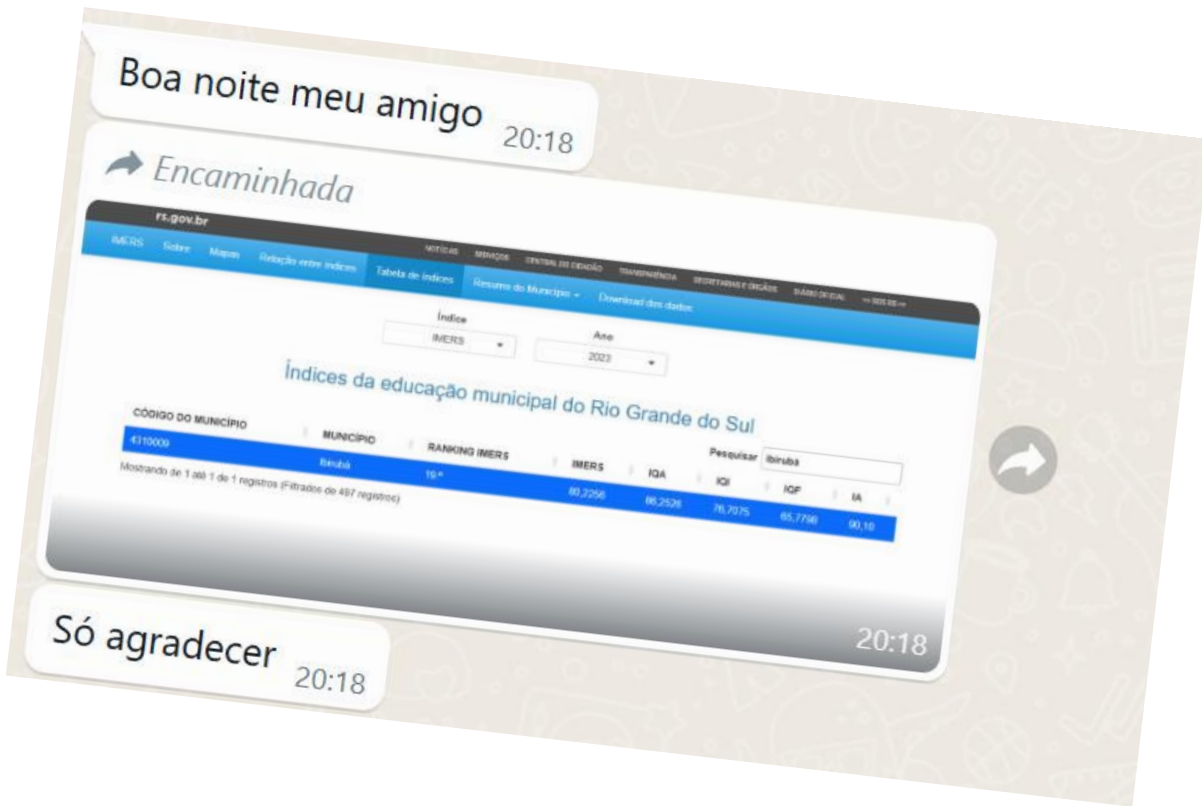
Boa noite meu amigo 20:18

Encaminhada

rs.gov.br

IMERS Sobre Mapas Relação entre índices Tabela de índices Resumo do Município Download dos dados

NOTÍCIAS SERVIÇOS CENTRAL DO CIDADÃO TRANSPARÊNCIA SECRETARIAS E ÓRGÃOS DIÁRIO OFICIAL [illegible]

Índice
IMERS

Ano
2023

Índices da educação municipal do Rio Grande do Sul

Pesquisar Ibirubá

| CÓDIGO DO MUNICÍPIO | MUNICÍPIO | RANKING IMERS | IMERS | IQA | IQI | IQF | IA |
|---|---|---|---|---|---|---|---|
| 4310009 | Ibirubá | 19.º | 80,2256 | 86,2526 | 76,7075 | 65,7798 | 90,10 |

Mostrando de 1 até 1 de 1 registros (Filtrados de 497 registros)

20:18

Só agradecer 20:18